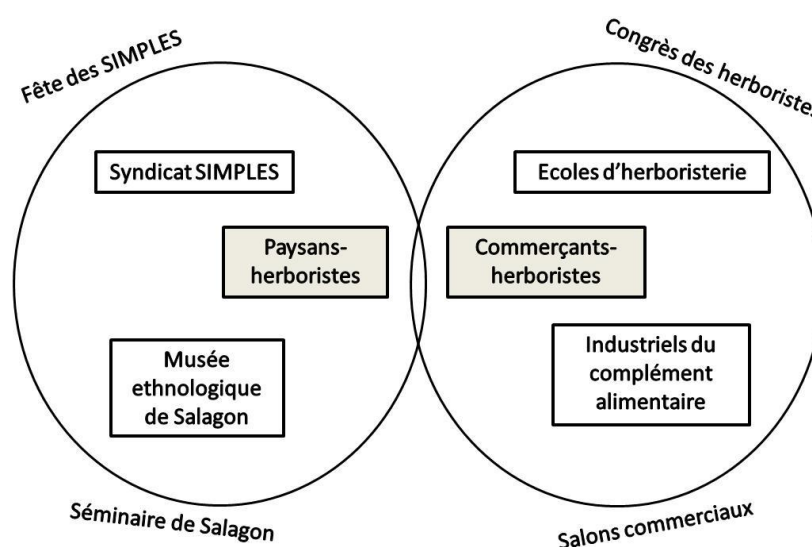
Fête des SIMPLES

Congrès des herboristes

Syndicat SIMPLES

Ecoles d'herboristerie

Paysans-herboristes

Commerçants-herboristes

Musée ethnologique de Salagon

Industriels du complément alimentaire

Séminaire de Salagon

Salons commerciaux